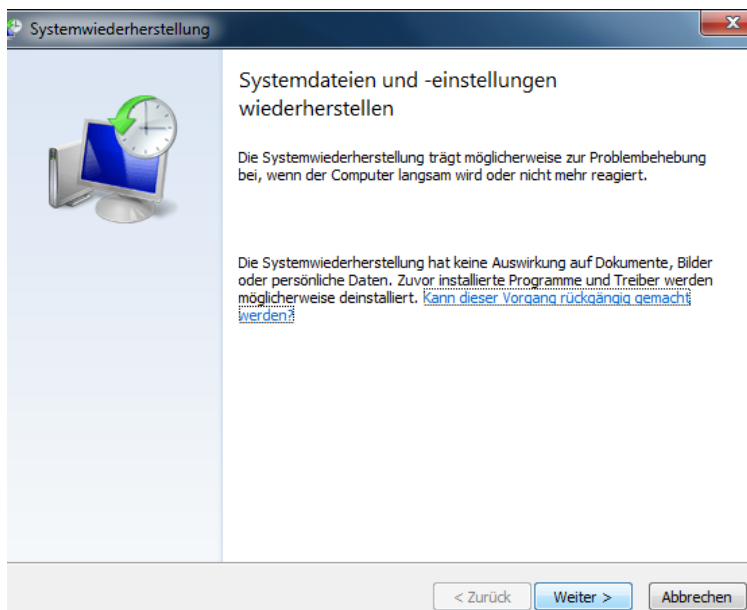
Systemwiederherstellung

Systemdateien und -einstellungen wiederherstellen

Die Systemwiederherstellung trägt möglicherweise zur Problembehebung bei, wenn der Computer langsam wird oder nicht mehr reagiert.

Die Systemwiederherstellung hat keine Auswirkung auf Dokumente, Bilder oder persönliche Daten. Zuvor installierte Programme und Treiber werden möglicherweise deinstalliert. Kann dieser Vorgang rückgängig gemacht werden?

< Zurück
Weiter >
Abbrechen